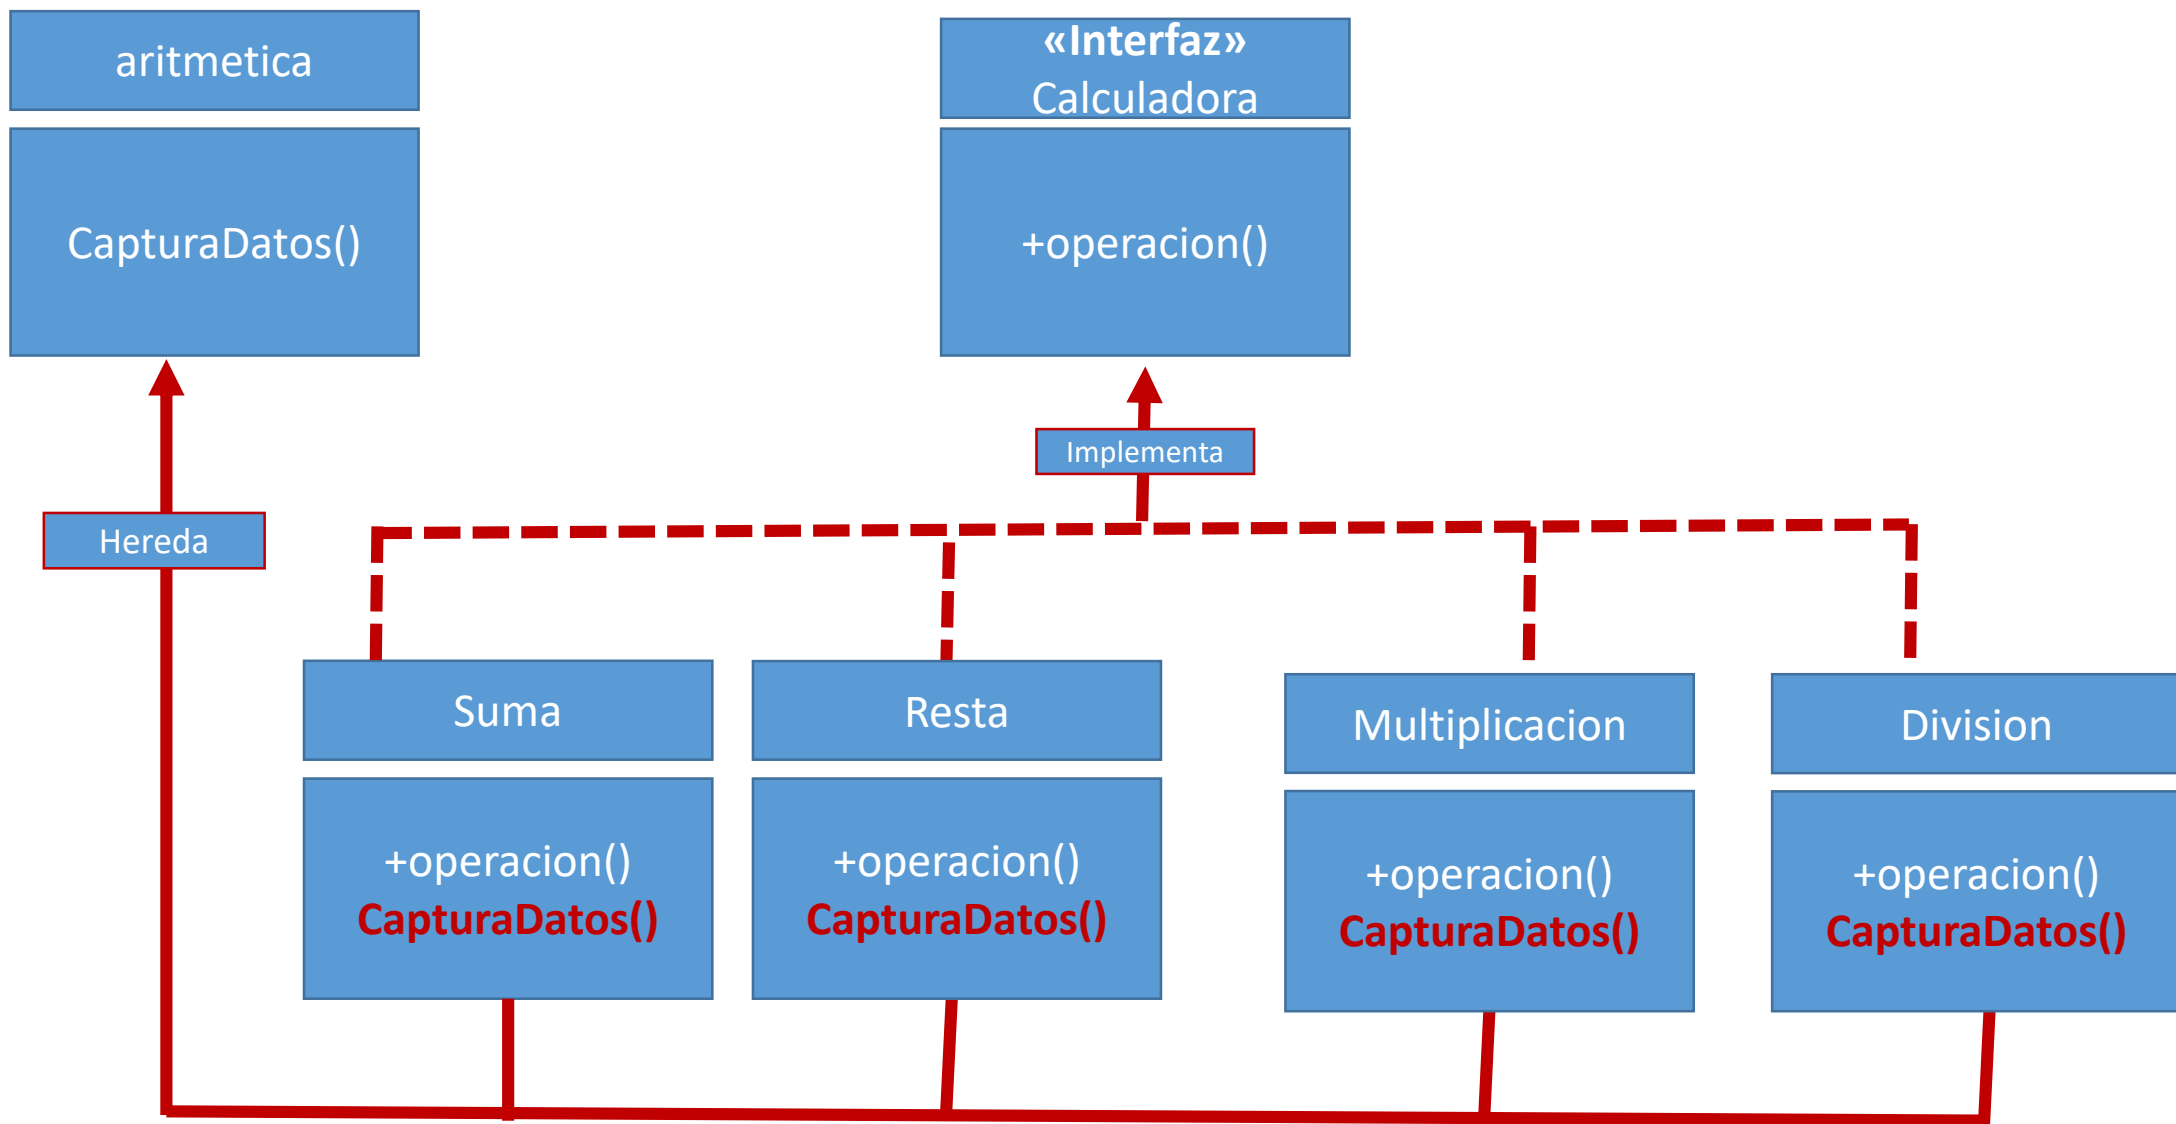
aritmetica

CapturaDatos()

«Interfaz»
Calculadora

+operacion()

Implementa

Hereda

Suma

+operacion()
CapturaDatos()

Resta

+operacion()
CapturaDatos()

Multiplicacion

+operacion()
CapturaDatos()

Division

+operacion()
CapturaDatos()